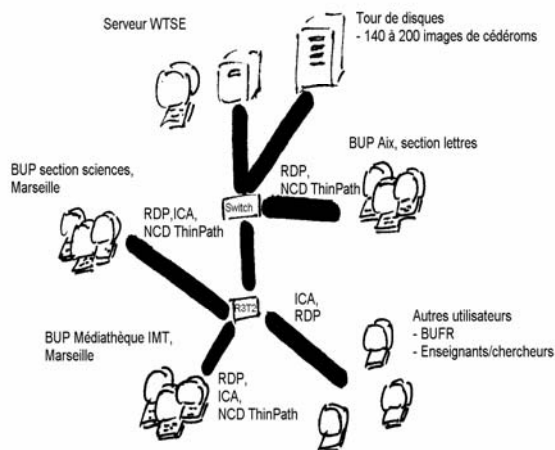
Serveur WTSE

Tour de disques
- 140 à 200 images de cédéroms

BUP Aix, section lettres

RDP,
NCD ThinPath

Switch

BUP section sciences,
Marseille

RDP,ICA,
NCD ThinPath

R3T2

ICA,
RDP

Autres utilisateurs
- BUFR
- Enseignants/chercheurs

BUP Médiathèque IMT,
Marseille

RDP,
ICA,
NCD ThinPath